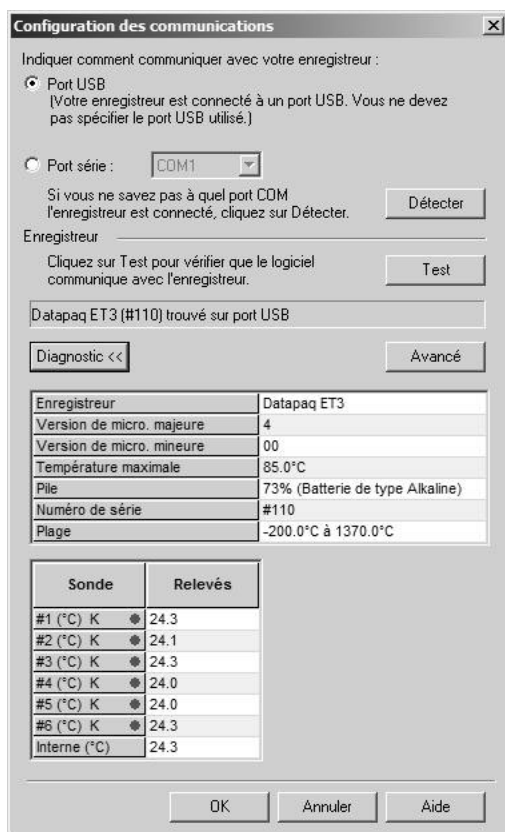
Configuration des communications

Indiquer comment communiquer avec votre enregistreur :

Port USB
(Votre enregistreur est connecté à un port USB. Vous ne devez pas spécifier le port USB utilisé.)

Port série : COM1

Si vous ne savez pas à quel port COM l'enregistreur est connecté, cliquez sur Détecter.

Détecter

Enregistreur

Cliquez sur Test pour vérifier que le logiciel communique avec l'enregistreur.

Test

Datapaq ET3 (#110) trouvé sur port USB

Diagnostic <<

Avancé

| Enregistreur | Datapaq ET3 |
|---|---|
| Version de micro. majeure | 4 |
| Version de micro. mineure | 00 |
| Température maximale | 85.0°C |
| Pile | 73% (Batterie de type Alkaline) |
| Numéro de série | #110 |
| Plage | -200.0°C à 1370.0°C |

| Sonde | Relevés |
|---|---|
| #1 (°C) K | 24.3 |
| #2 (°C) K | 24.1 |
| #3 (°C) K | 24.3 |
| #4 (°C) K | 24.0 |
| #5 (°C) K | 24.0 |
| #6 (°C) K | 24.3 |
| Interne (°C) | 24.3 |

OK Annuler Aide